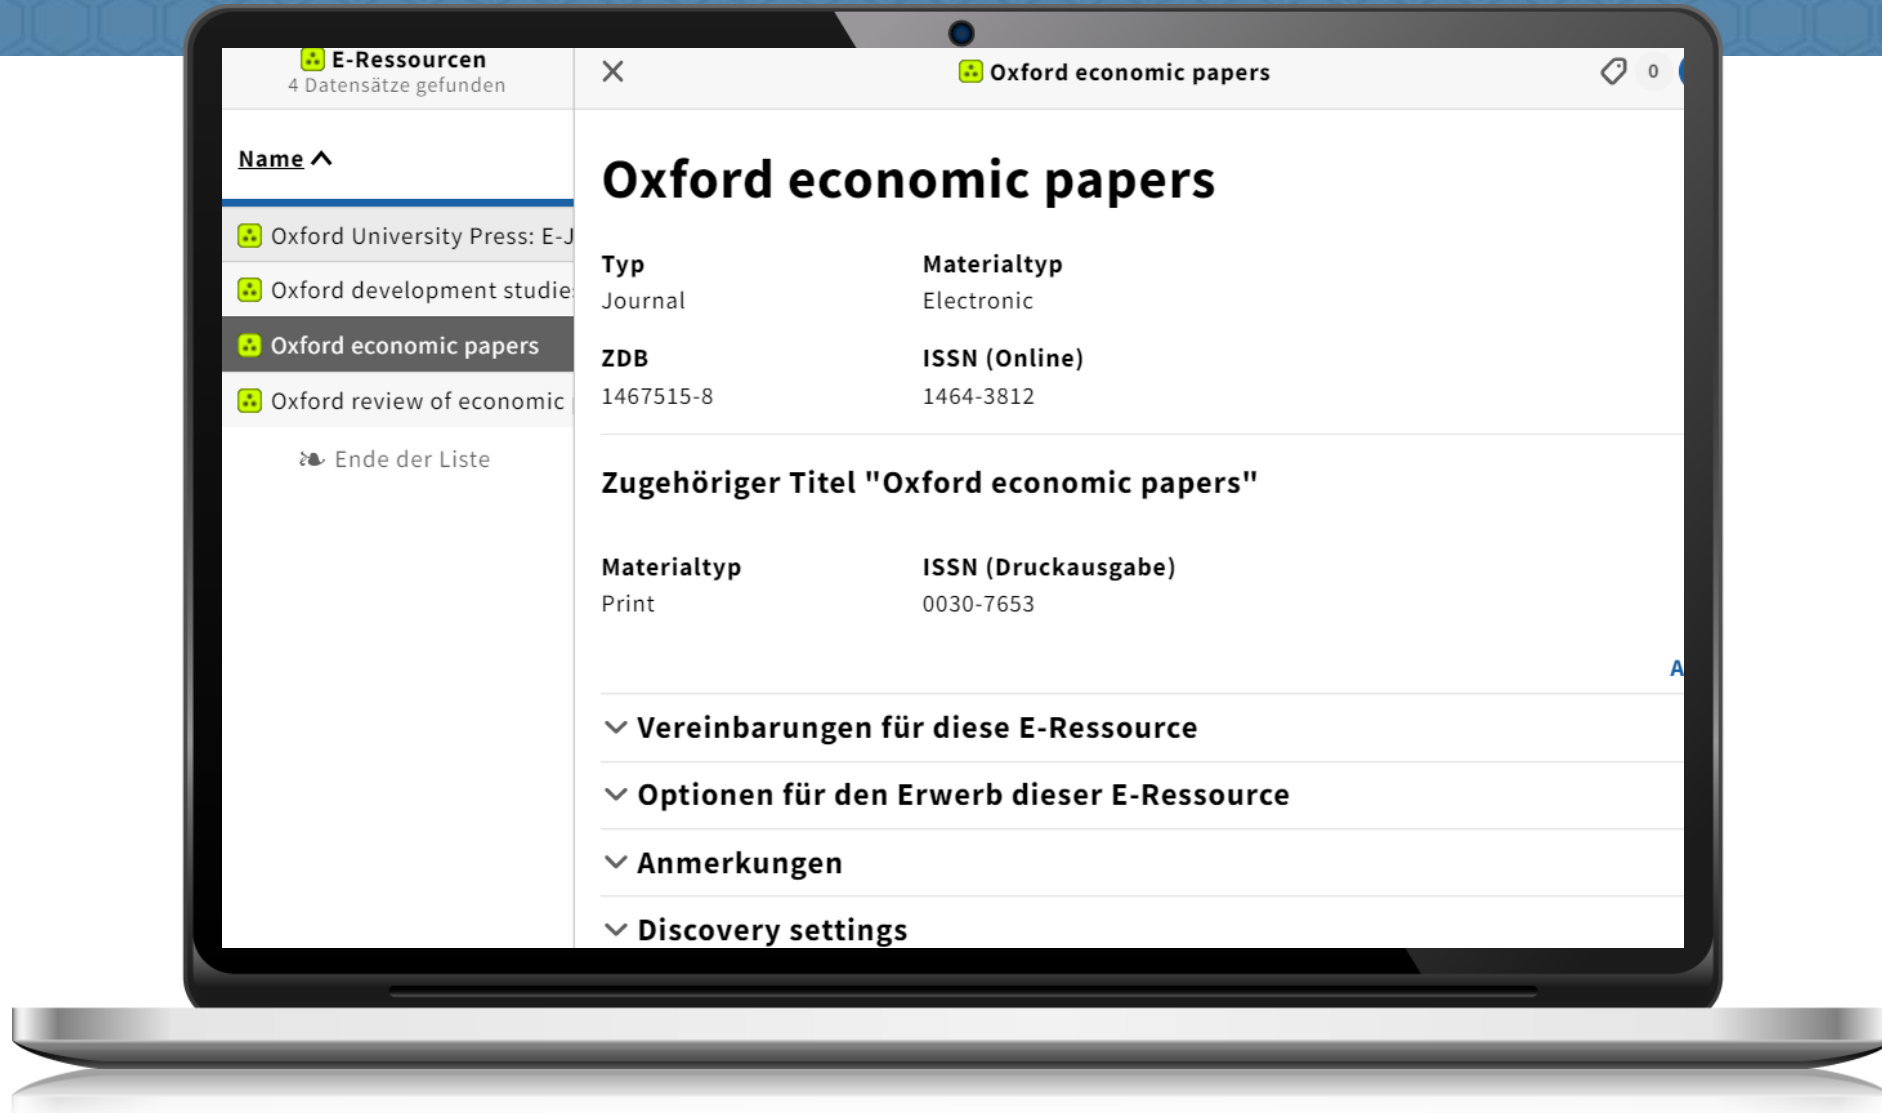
E-Ressourcen
4 Datensätze gefunden

Name

Oxford University Press: E-J
Oxford development studie
Oxford economic papers
Oxford review of economic
Ende der Liste

Oxford economic papers

0

Oxford economic papers

Typ
Journal

Materialtyp
Electronic

ZDB
1467515-8

ISSN (Online)
1464-3812

Zugehöriger Titel "Oxford economic papers"

Materialtyp
Print

ISSN (Druckausgabe)
0030-7653

A

Vereinbarungen für diese E-Ressource

Optionen für den Erwerb dieser E-Ressource

Anmerkungen

Discovery settings